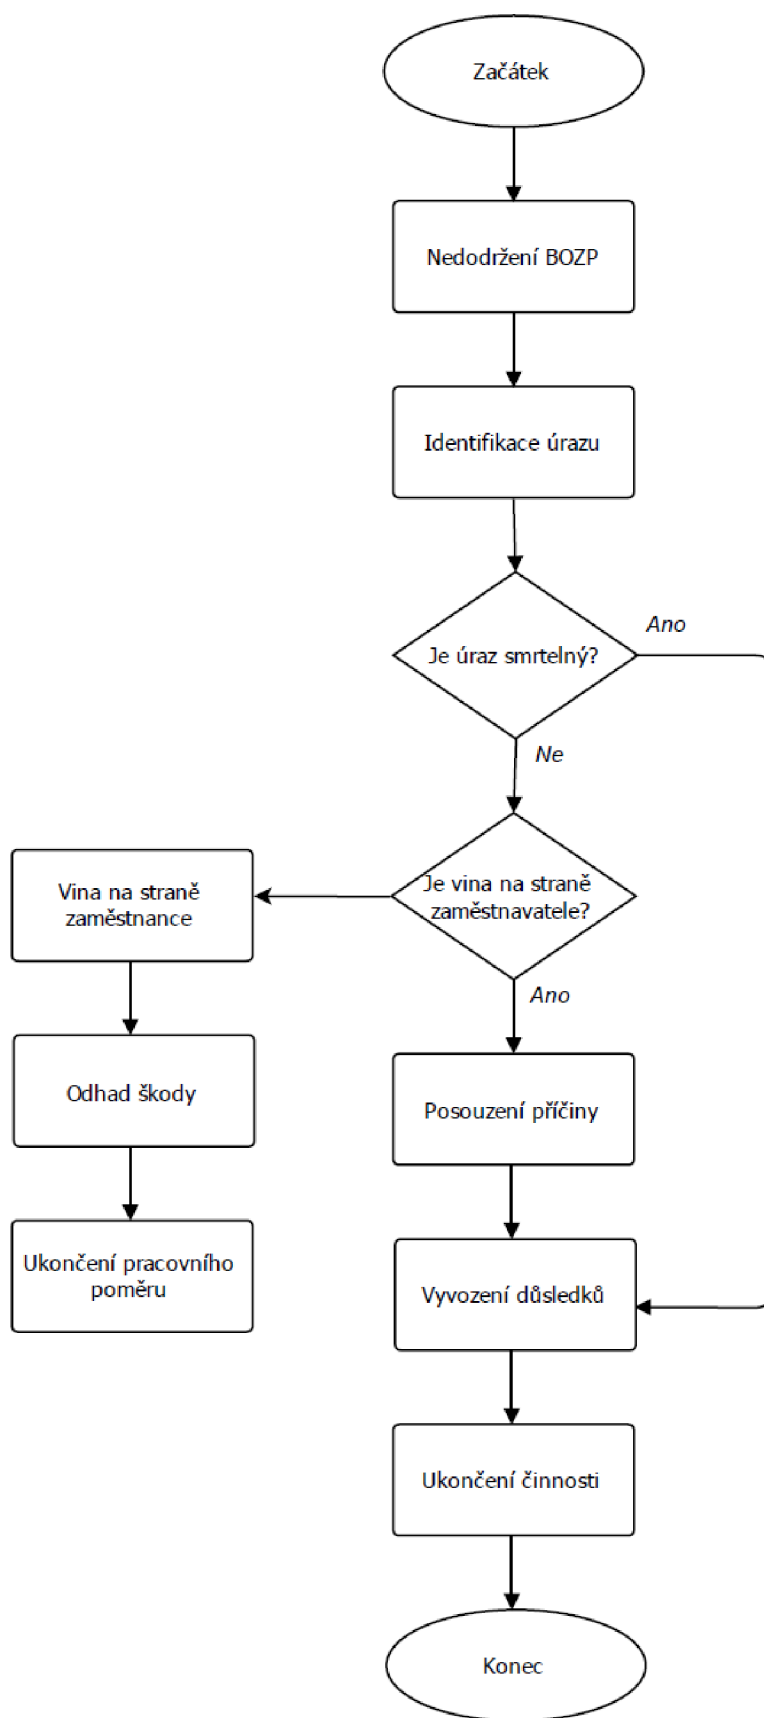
Začátek

Nedodržení BOZP

Identifikace úrazu

Je úraz smrtelný?

Ano

Ne

Vina na straně zaměstnance

Je vina na straně zaměstnavatele?

Ano

Odhad škody

Posouzení příčiny

Ukončení pracovního poměru

Vyvození důsledků

Ukončení činnosti

Konec